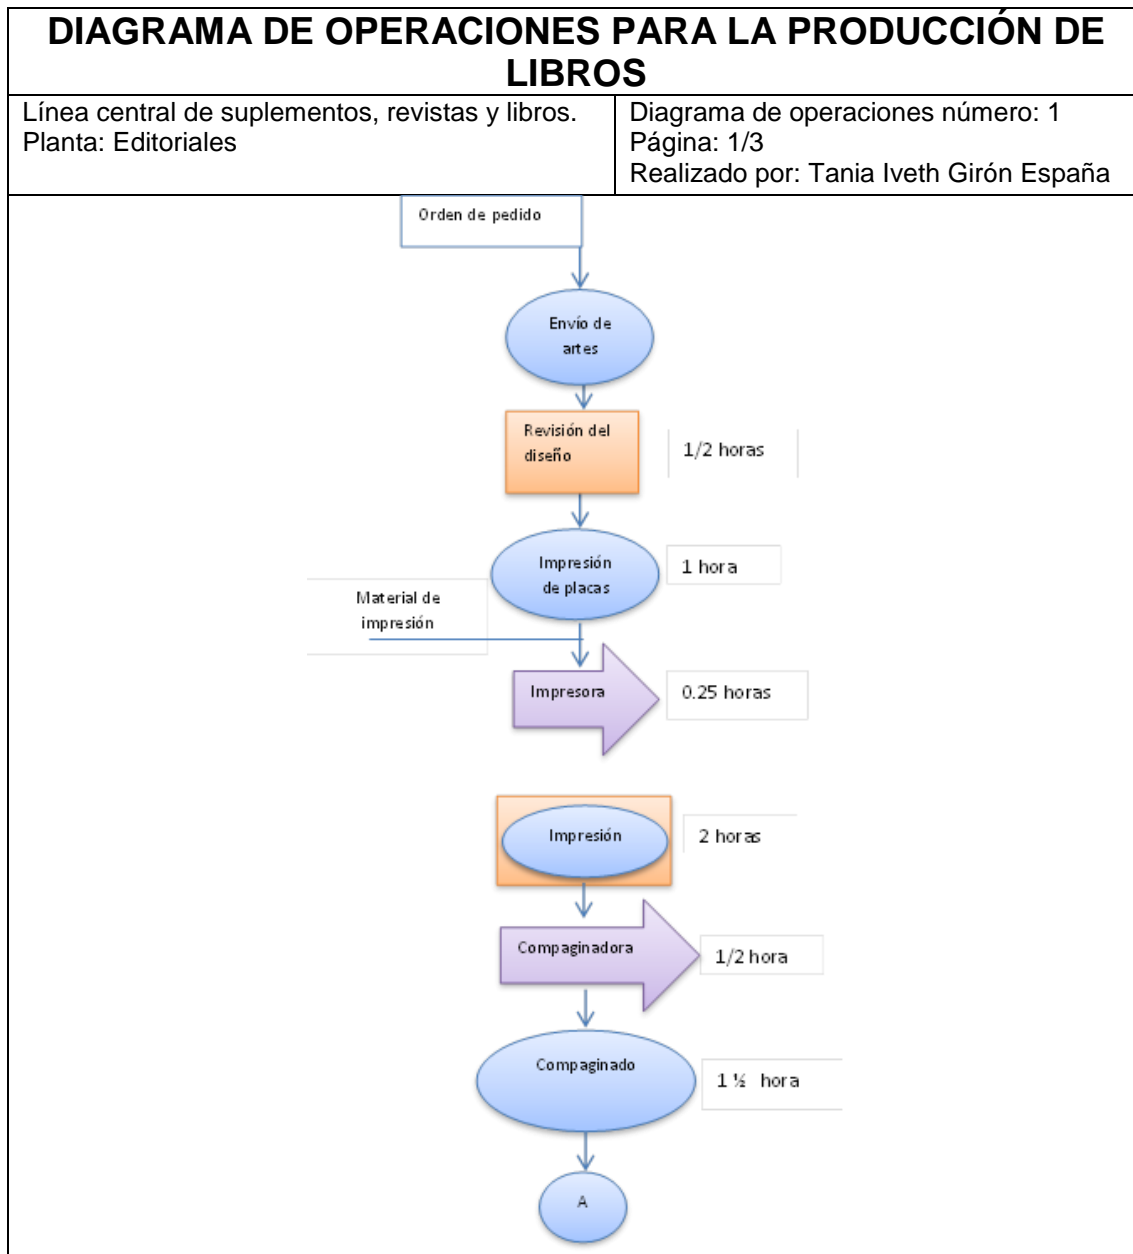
DIAGRAMA DE OPERACIONES PARA LA PRODUCCIÓN DE LIBROS

| Línea central de suplementos, revistas y libros. Planta: Editoriales | Diagrama de operaciones número: 1 Página: 1/3 Realizado por: Tania Iveth Girón España |
|---|---|

Orden de pedido

Envío de artes

Revisión del diseño

1/2 horas

Impresión de placas

1 hora

Material de impresión

Impresora

0.25 horas

Impresión

2 horas

Compaginadora

1/2 hora

Compaginado

1 ½ hora

A